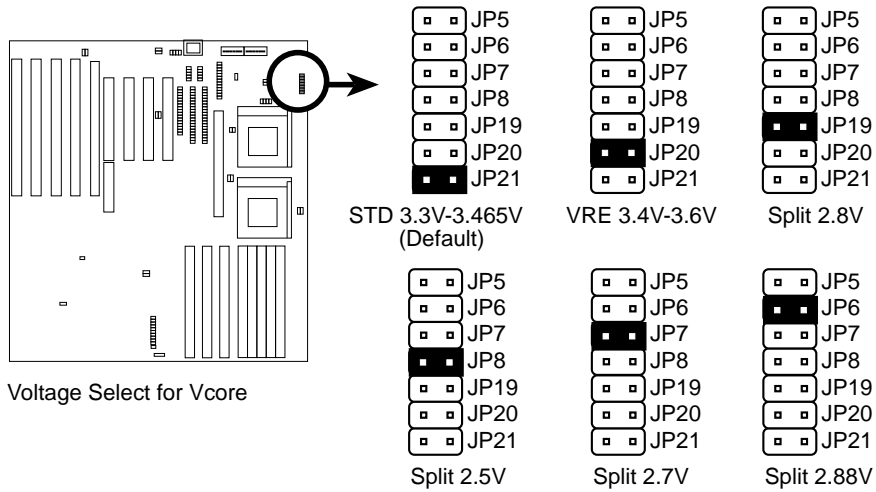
JP5
JP6
JP7
JP8
JP19
JP20
JP21
STD 3.3V-3.465V
(Default)

JP5
JP6
JP7
JP8
JP19
JP20
JP21
VRE 3.4V-3.6V

JP5
JP6
JP7
JP8
JP19
JP20
JP21
Split 2.8V

JP5
JP6
JP7
JP8
JP19
JP20
JP21
Split 2.5V

JP5
JP6
JP7
JP8
JP19
JP20
JP21
Split 2.7V

JP5
JP6
JP7
JP8
JP19
JP20
JP21
Split 2.88V

Voltage Select for Vcore